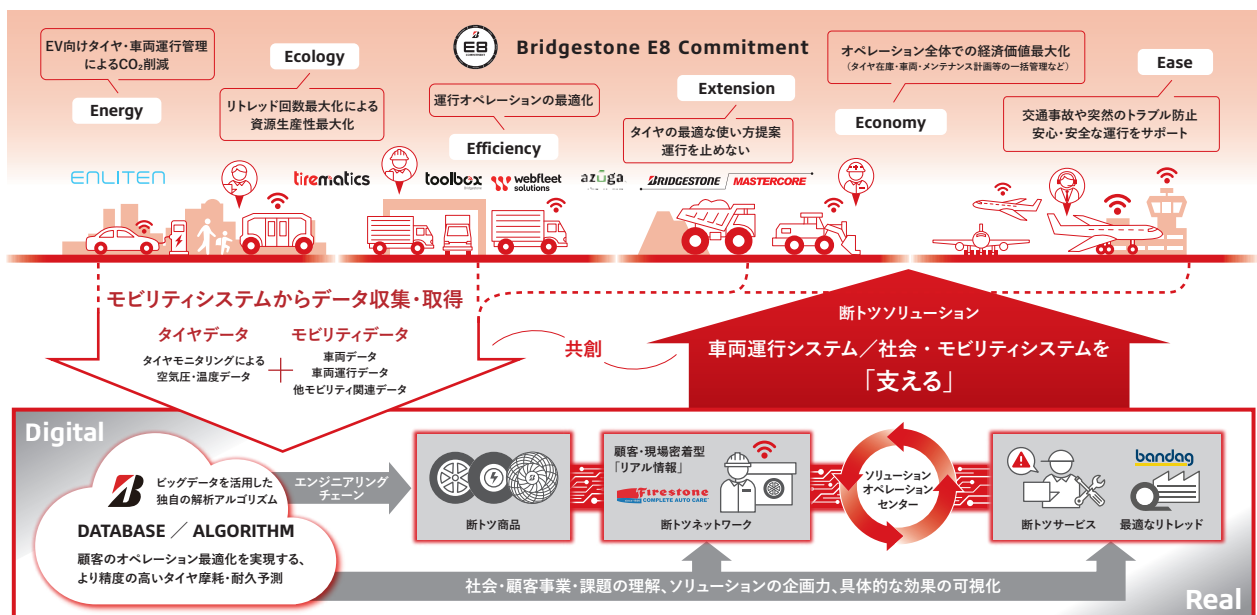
E8 Bridgestone E8 Commitment

EV向けタイヤ・車両運行管理によるCO₂削減

Energy

Ecology

リトレッド回数最大化による資源生産性最大化

運行オペレーションの最適化

Efficiency

Extension

タイヤの最適な使い方提案 運行を止めない

オペレーション全体での経済価値最大化
（タイヤ在庫・車両・メンテナンス計画等の一括管理など）

Economy

Ease

交通事故や突然のトラブル防止 安心・安全な運行をサポート

ENLITEN

tirematics

toolbox

webfleet solutions

azuga

BRIDGESTONE MASTERCORE

モビリティシステムからデータ収集・取得

タイヤデータ

タイヤモニタリングによる空気圧・温度データ

モビリティデータ

車両データ
車両運行データ
他モビリティ関連データ

共創

断トツソリューション

車両運行システム／社会・モビリティシステムを「支える」

Digital

ビッグデータを活用した独自の解析アルゴリズム

DATABASE ／ ALGORITHM

顧客のオペレーション最適化を実現する、より精度の高いタイヤ摩耗・耐久予測

エンジニアリングチェーン

断トツ商品

顧客・現場密着型「リアル情報」

Firestone COMPLETE AUTO CARE

断トツネットワーク

ソリューションオペレーションセンター

bandag

断トツサービス

最適なリトレッド

社会・顧客事業・課題の理解、ソリューションの企画力、具体的な効果の可視化

Real